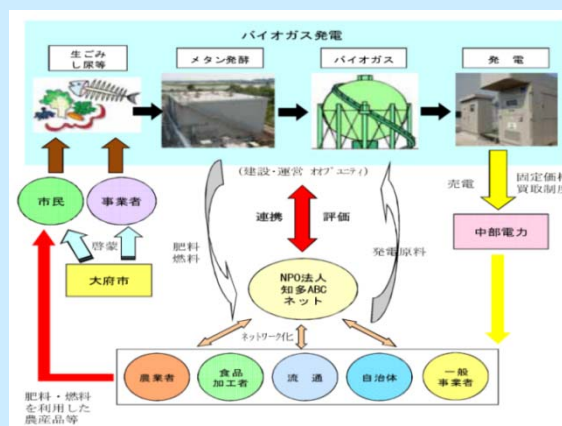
バイオガス発電

生ごみし尿等

メタン発酵

バイオガス

発電

(建設・運営 オイプユニティ)

売電

固定価格買取制度

市民

事業者

啓蒙

大府市

肥料燃料

連携

評価

発電原料

中部電力

NPO法人
知多ABC
ネット

ネットワーク化

農業者

食品加工者

流通

自治体

一般事業者

肥料・燃料を利用した農産品等